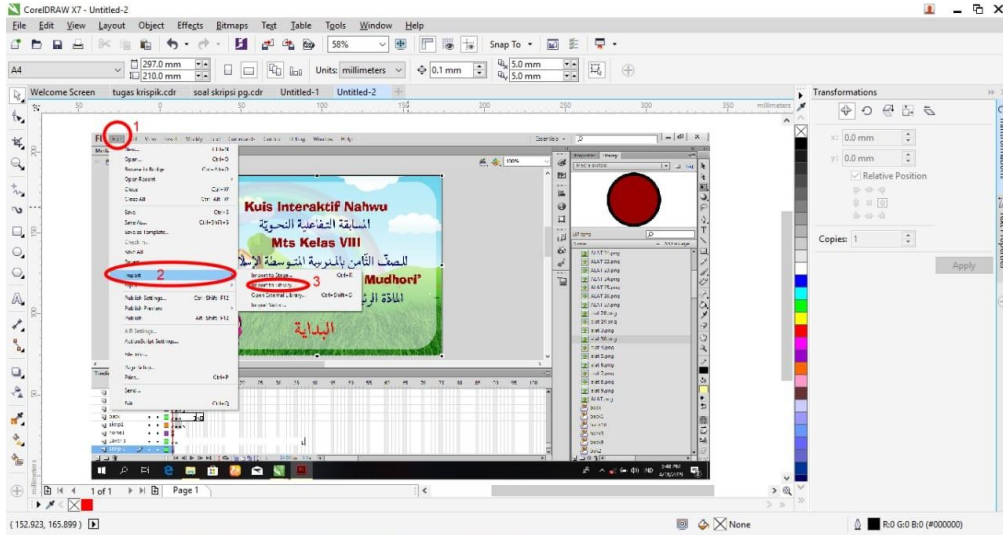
CorelDRAW X7 - Untitled-2

File Edit View Layout Object Effects Bitmaps Text Table Tools Window Help

58% Snap To

A4 297.0 mm 210.0 mm Units: millimeters 0.1 mm 5.0 mm 5.0 mm

Welcome Screen tugas krispik.cdr soal skripsi pg.cdr Untitled-1 Untitled-2

50 100 150 200 250 300 350 millimeters

1

2

3

Import

Import to Stage...

Import to Library...

Open External Library...

Import Video...

Kuis Interaktif Nahwu

المسابقة التفاعلية النحوية

Mts Kelas VIII

للصف الثامن بالمدرسة المتوسطة الإسلامية

Mudhori'

المادة الرئيسية

البداية

Transformations

x: 0.0 mm

y: 0.0 mm

Relative Position

Copies: 1

Apply

1 of 1 Page 1

( 152.923, 165.899 )

None

R:0 G:0 B:0 (#000000)